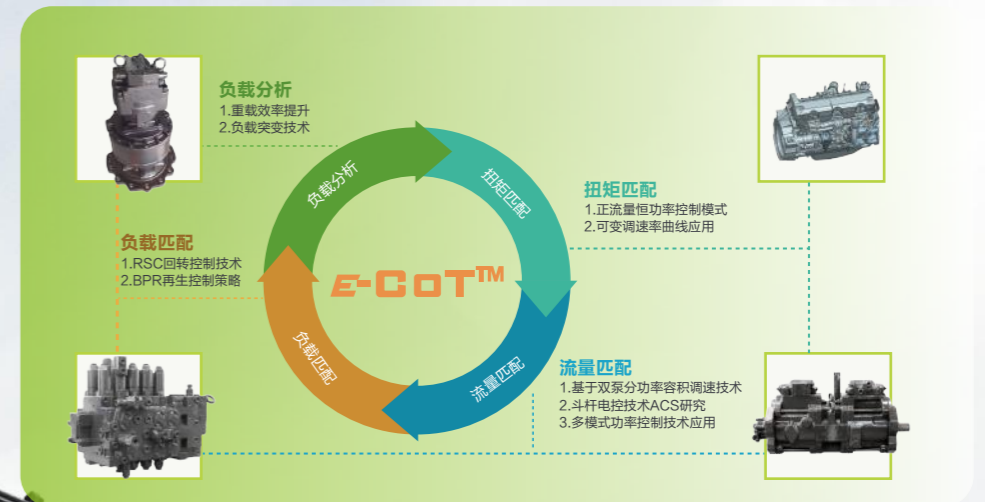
负载分析
1.重载效率提升
2.负载突变技术

负载匹配
1.RSC回转控制技术
2.BPR再生控制策略

负载分析

扭矩匹配

E-COT™

负载匹配

流量匹配

扭矩匹配
1.正流量恒功率控制模式
2.可变调速率曲线应用

流量匹配
1.基于双泵分功率容积调速技术
2.斗杆电控技术ACS研究
3.多模式功率控制技术应用